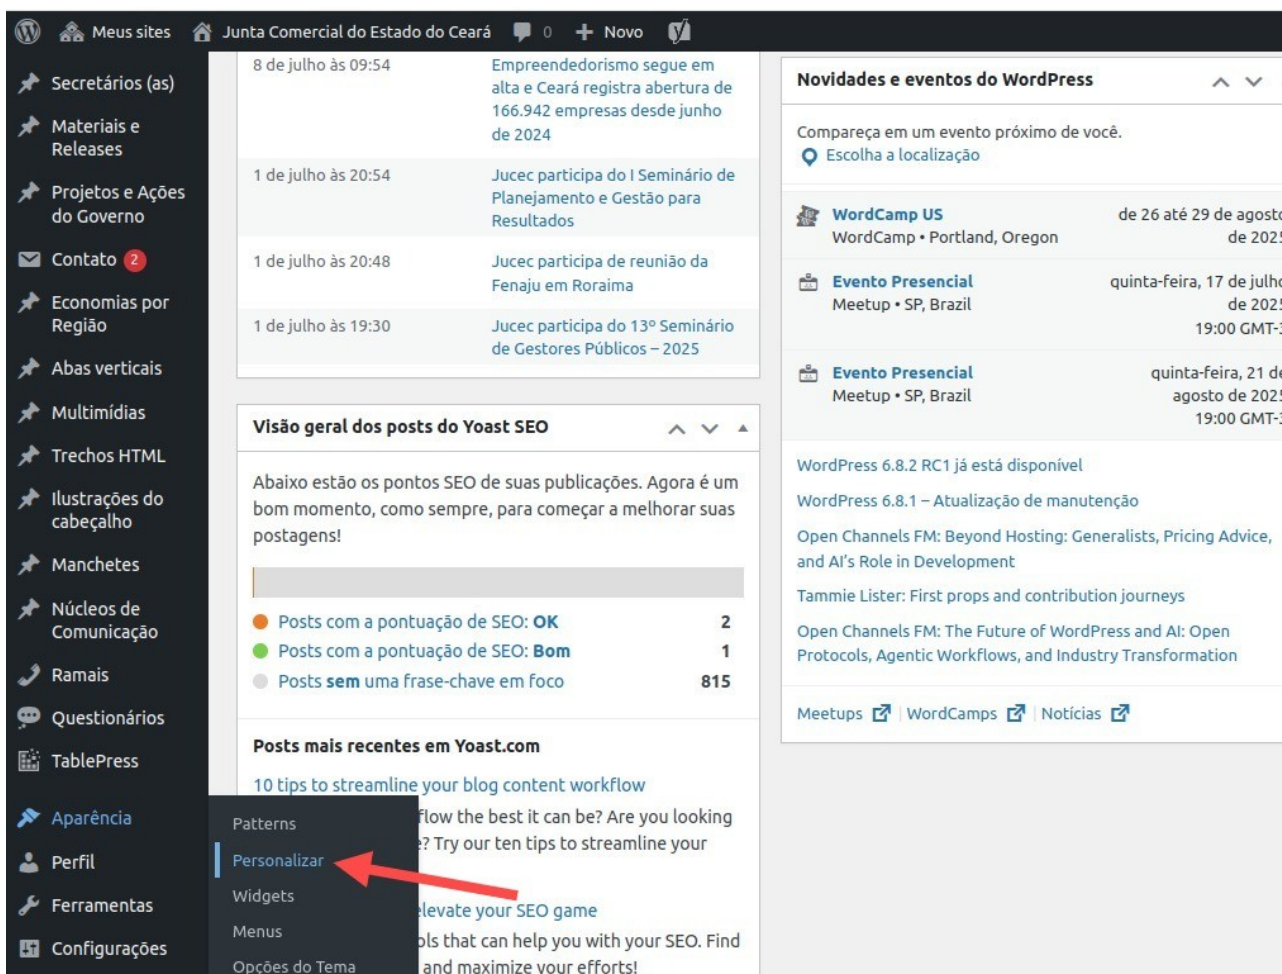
Meus sites  Junta Comercial do Estado do Ceará  0  Novo

Secretários (as)
Materiais e Releases
Projetos e Ações do Governo
Contato 2
Economias por Região
Abas verticais
Multimídias
Trechos HTML
Ilustrações do cabeçalho
Manchetes
Núcleos de Comunicação
Ramais
Questionários
TablePress
Aparência
Perfil
Ferramentas
Configurações

| | |
|---|---|
| 8 de julho às 09:54 | Empreendedorismo segue em alta e Ceará registra abertura de 166.942 empresas desde junho de 2024 |
| 1 de julho às 20:54 | Jucec participa do I Seminário de Planejamento e Gestão para Resultados |
| 1 de julho às 20:48 | Jucec participa de reunião da Fenaju em Roraima |
| 1 de julho às 19:30 | Jucec participa do 13º Seminário de Gestores Públicos – 2025 |

Visão geral dos posts do Yoast SEO

Abaixo estão os pontos SEO de suas publicações. Agora é um bom momento, como sempre, para começar a melhorar suas postagens!

| | |
|---|---|
| Posts com a pontuação de SEO: **OK** | 2 |
| Posts com a pontuação de SEO: **Bom** | 1 |
| Posts **sem** uma frase-chave em foco | 815 |

Posts mais recentes em Yoast.com

10 tips to streamline your blog content workflow
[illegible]flow the best it can be? Are you looking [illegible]? Try our ten tips to streamline your
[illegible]levate your SEO game
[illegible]ols that can help you with your SEO. Find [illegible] and maximize your efforts!

Patterns
Personalizar
Widgets
Menus
Opções do Tema

Novidades e eventos do WordPress

Compareça em um evento próximo de você.
Escolha a localização

WordCamp US
WordCamp • Portland, Oregon
de 26 até 29 de agost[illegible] de 202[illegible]

Evento Presencial
Meetup • SP, Brazil
quinta-feira, 17 de julh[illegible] de 202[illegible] 19:00 GMT-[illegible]

Evento Presencial
Meetup • SP, Brazil
quinta-feira, 21 d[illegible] agosto de 202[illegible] 19:00 GMT-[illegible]

WordPress 6.8.2 RC1 já está disponível
WordPress 6.8.1 – Atualização de manutenção
Open Channels FM: Beyond Hosting: Generalists, Pricing Advice, and AI's Role in Development
Tammie Lister: First props and contribution journeys
Open Channels FM: The Future of WordPress and AI: Open Protocols, Agentic Workflows, and Industry Transformation

Meetups | WordCamps | Notícias